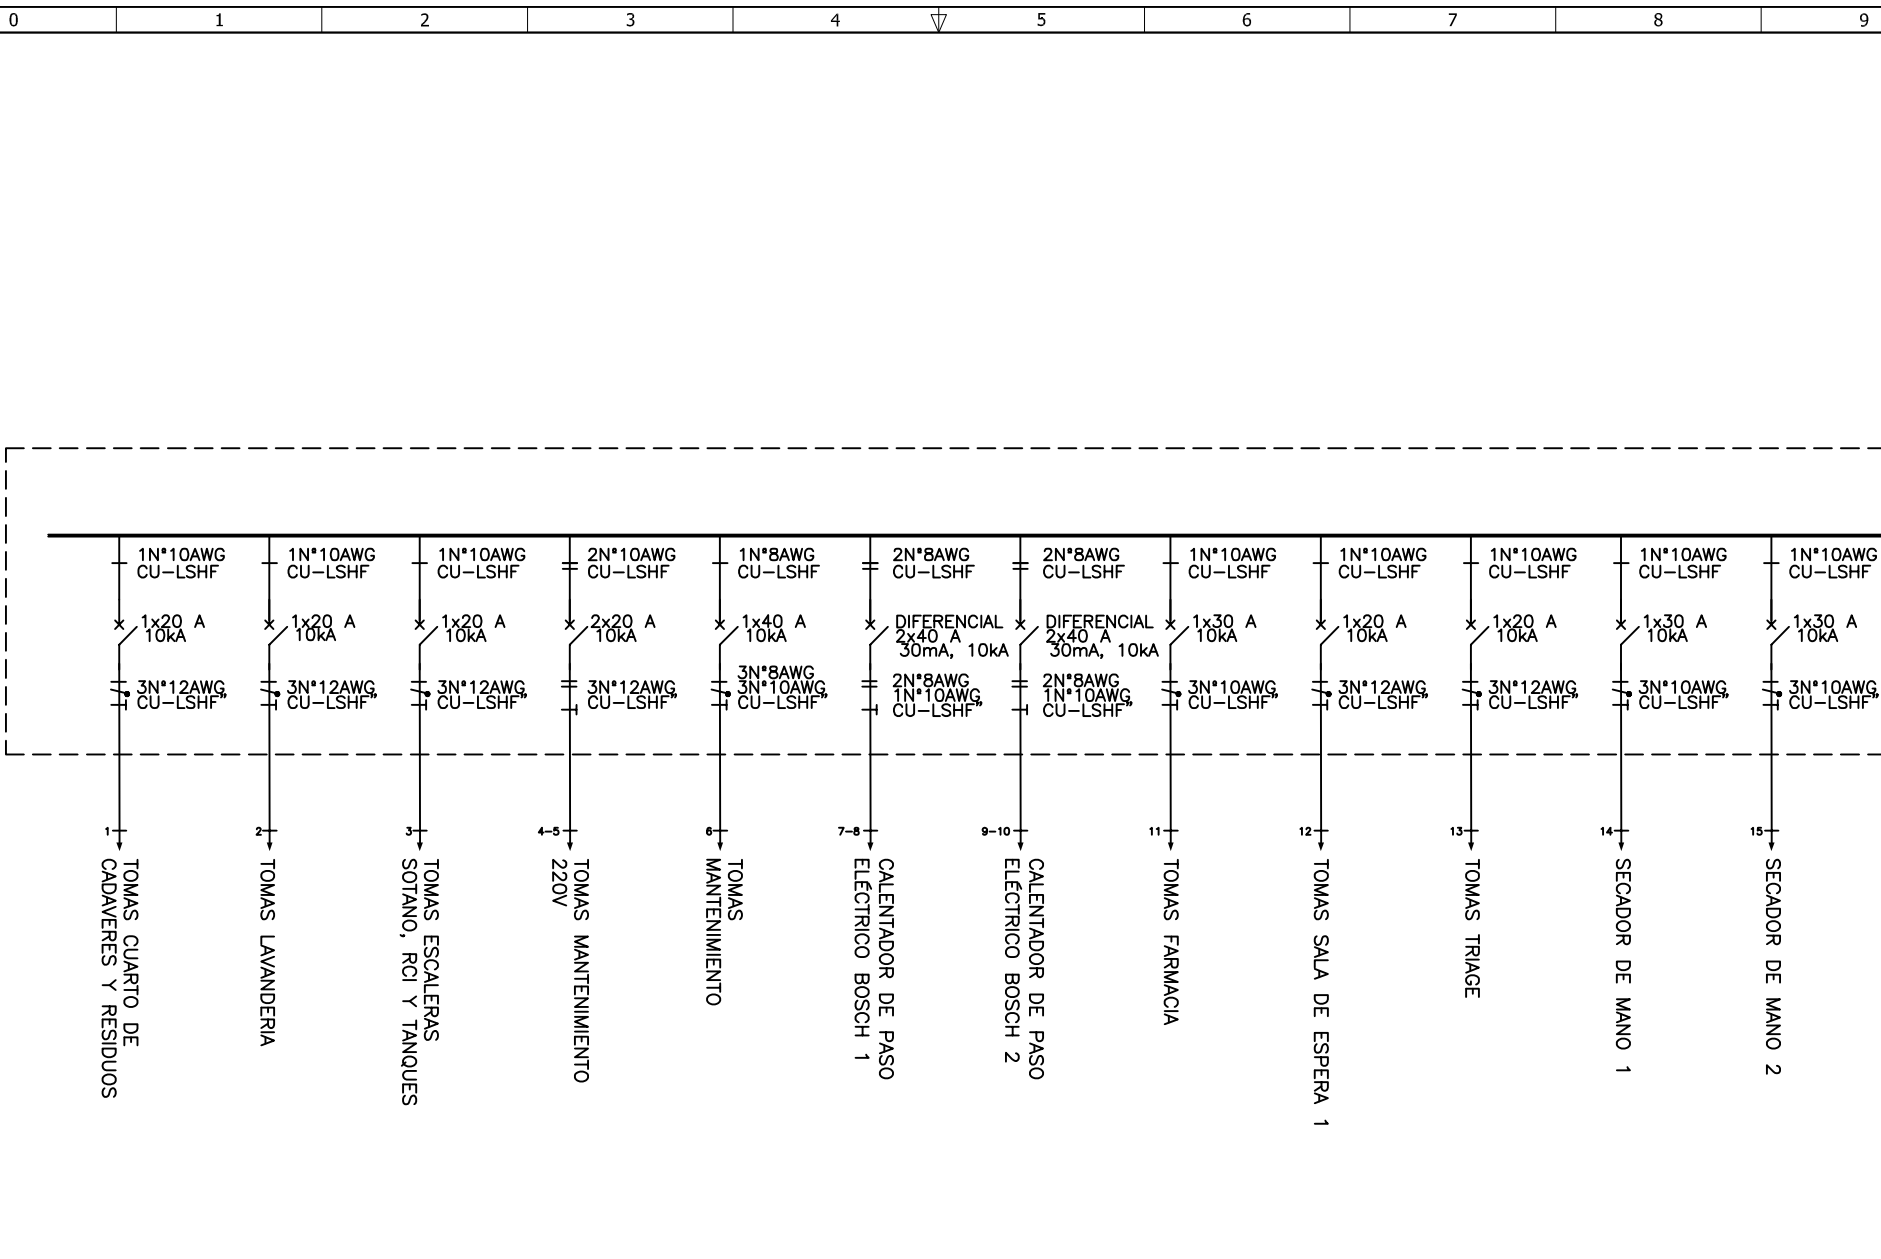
0 1 2 3 4 5 6 7 8 9

1N°10AWG CU–LSHF
1x20 A 10kA
3N°12AWG CU–LSHF"
1
TOMAS CUARTO DE CADAVERES Y RESIDUOS

1N°10AWG CU–LSHF
1x20 A 10kA
3N°12AWG CU–LSHF"
2
TOMAS LAVANDERIA

1N°10AWG CU–LSHF
1x20 A 10kA
3N°12AWG CU–LSHF"
3
TOMAS ESCALERAS SOTANO, RCI Y TANQUES

2N°10AWG CU–LSHF
2x20 A 10kA
3N°12AWG CU–LSHF"
4–5
TOMAS MANTENIMIENTO 220V

1N°8AWG CU–LSHF
1x40 A 10kA
3N°8AWG 3N°10AWG CU–LSHF"
6
TOMAS MANTENIMIENTO

2N°8AWG CU–LSHF
DIFERENCIAL 2x40 A 30mA, 10kA
2N°8AWG 1N°10AWG CU–LSHF"
7–8
CALENTADOR DE PASO ELÉCTRICO BOSCH 1

2N°8AWG CU–LSHF
DIFERENCIAL 2x40 A 30mA, 10kA
2N°8AWG 1N°10AWG CU–LSHF"
9–10
CALENTADOR DE PASO ELÉCTRICO BOSCH 2

1N°10AWG CU–LSHF
1x30 A 10kA
3N°10AWG CU–LSHF"
11
TOMAS FARMACIA

1N°10AWG CU–LSHF
1x20 A 10kA
3N°12AWG CU–LSHF"
12
TOMAS SALA DE ESPERA 1

1N°10AWG CU–LSHF
1x20 A 10kA
3N°12AWG CU–LSHF"
13
TOMAS TRIAGE

1N°10AWG CU–LSHF
1x30 A 10kA
3N°10AWG CU–LSHF"
14
SECADOR DE MANO 1

1N°10AWG CU–LSHF
1x30 A 10kA
3N°10AWG CU–LSHF"
15
SECADOR DE MANO 2